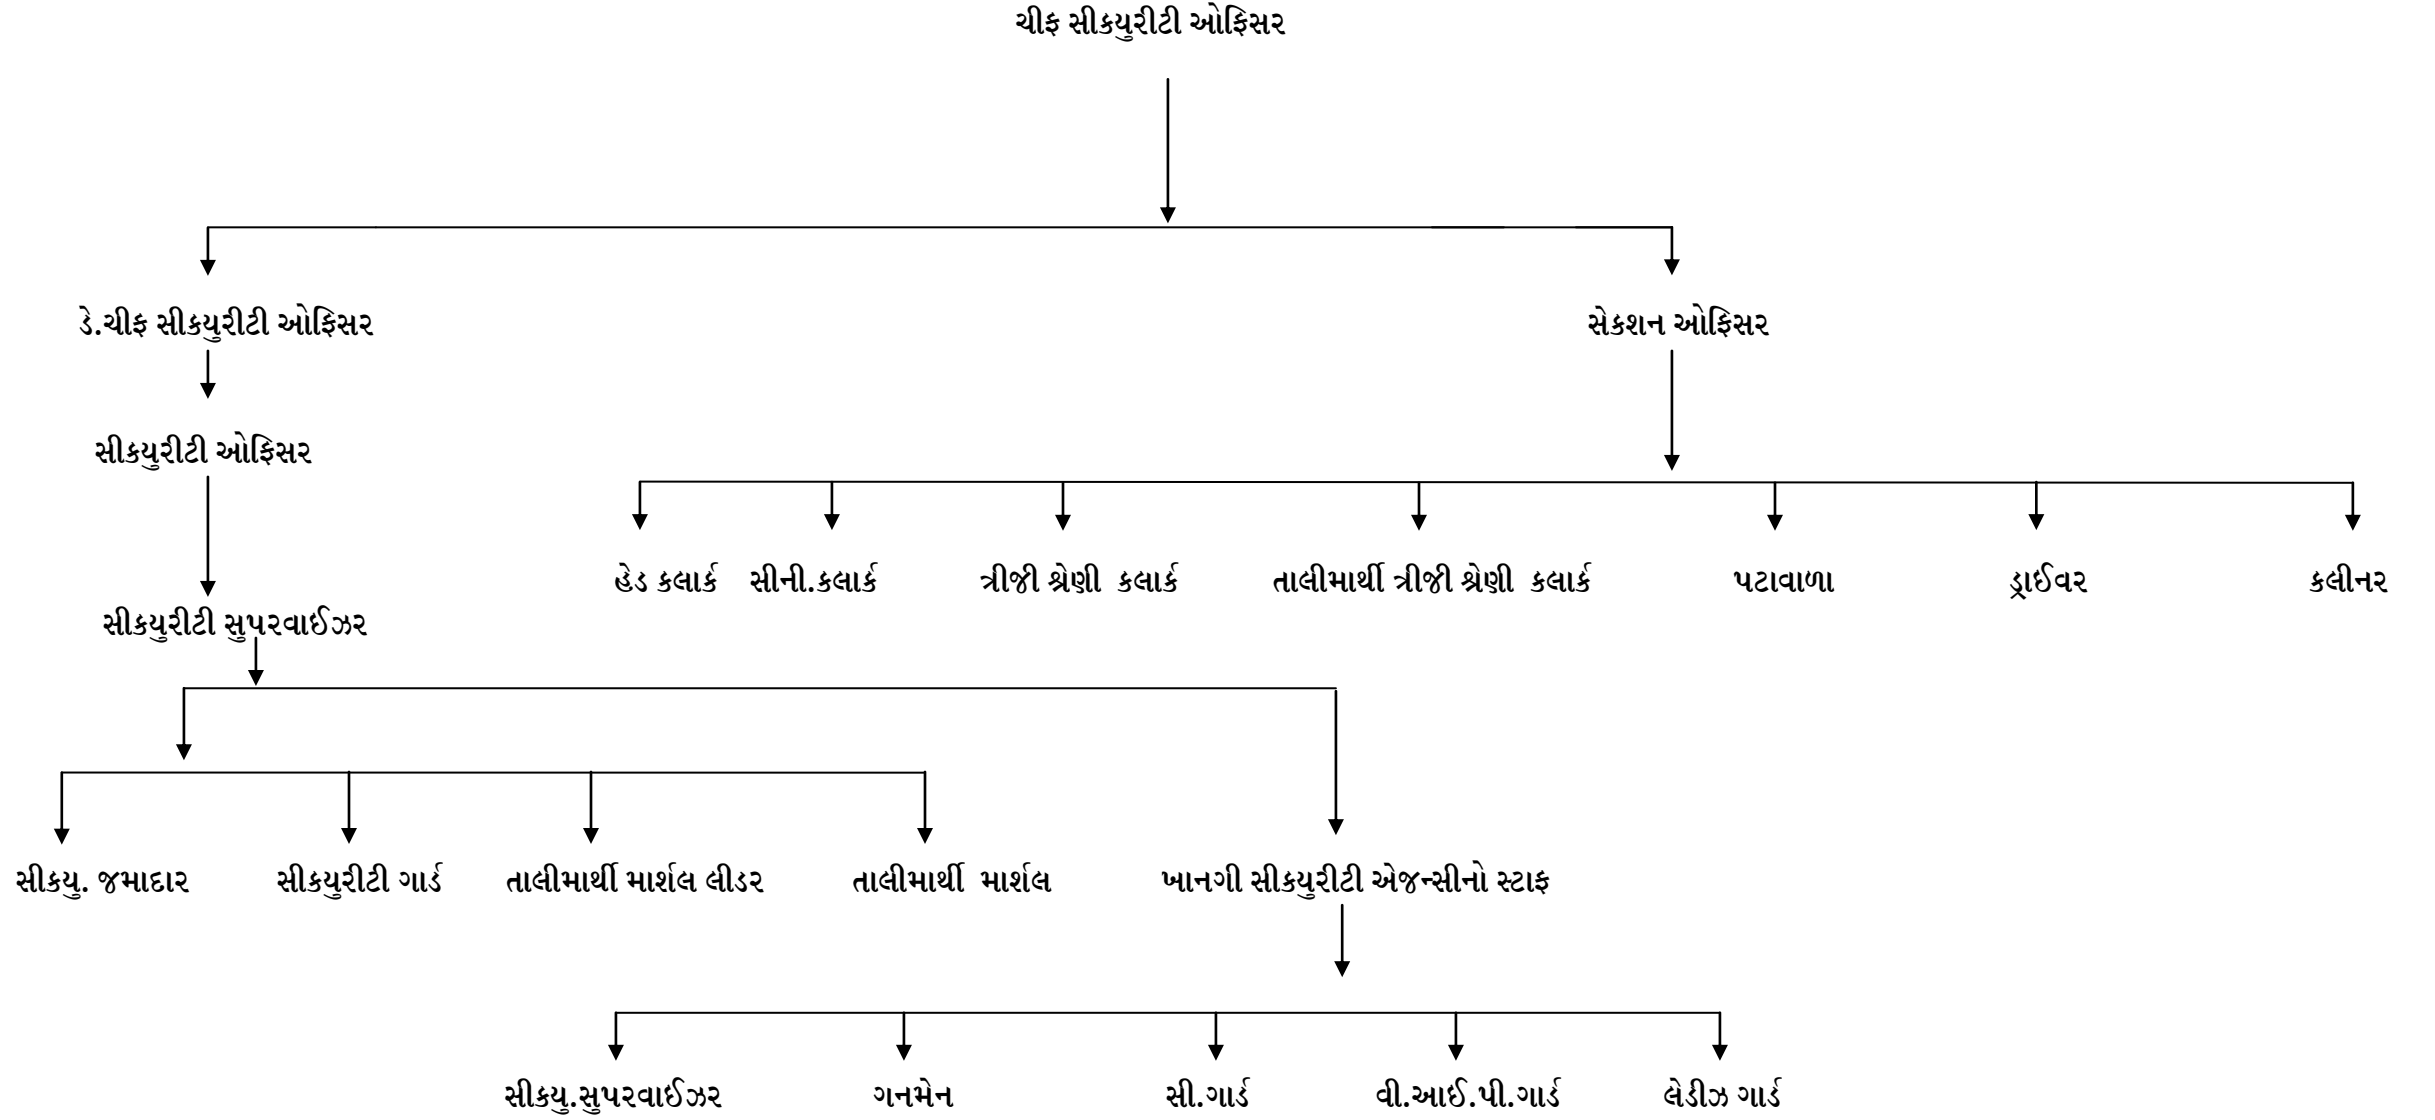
ચીફ સીકયુરીટી ઓફિસર

ડે.ચીફ સીકયુરીટી ઓફિસર

સેકશન ઓફિસર

સીકયુરીટી ઓફિસર

હેડ કલાર્ક સીની.કલાર્ક ત્રીજી શ્રેણી કલાર્ક તાલીમાર્થી ત્રીજી શ્રેણી કલાર્ક પટાવાળા ડ્રાઈવર કલીનર

સીકયુરીટી સુપરવાઈઝર

સીકયુ. જમાદાર સીકયુરીટી ગાર્ડ તાલીમાર્થી માર્શલ લીડર તાલીમાર્થી માર્શલ ખાનગી સીકયુરીટી એજન્સીનો સ્ટાફ

સીકયુ.સુપરવાઈઝર ગનમેન સી.ગાર્ડ વી.આઈ.પી.ગાર્ડ લેડીઝ ગાર્ડ